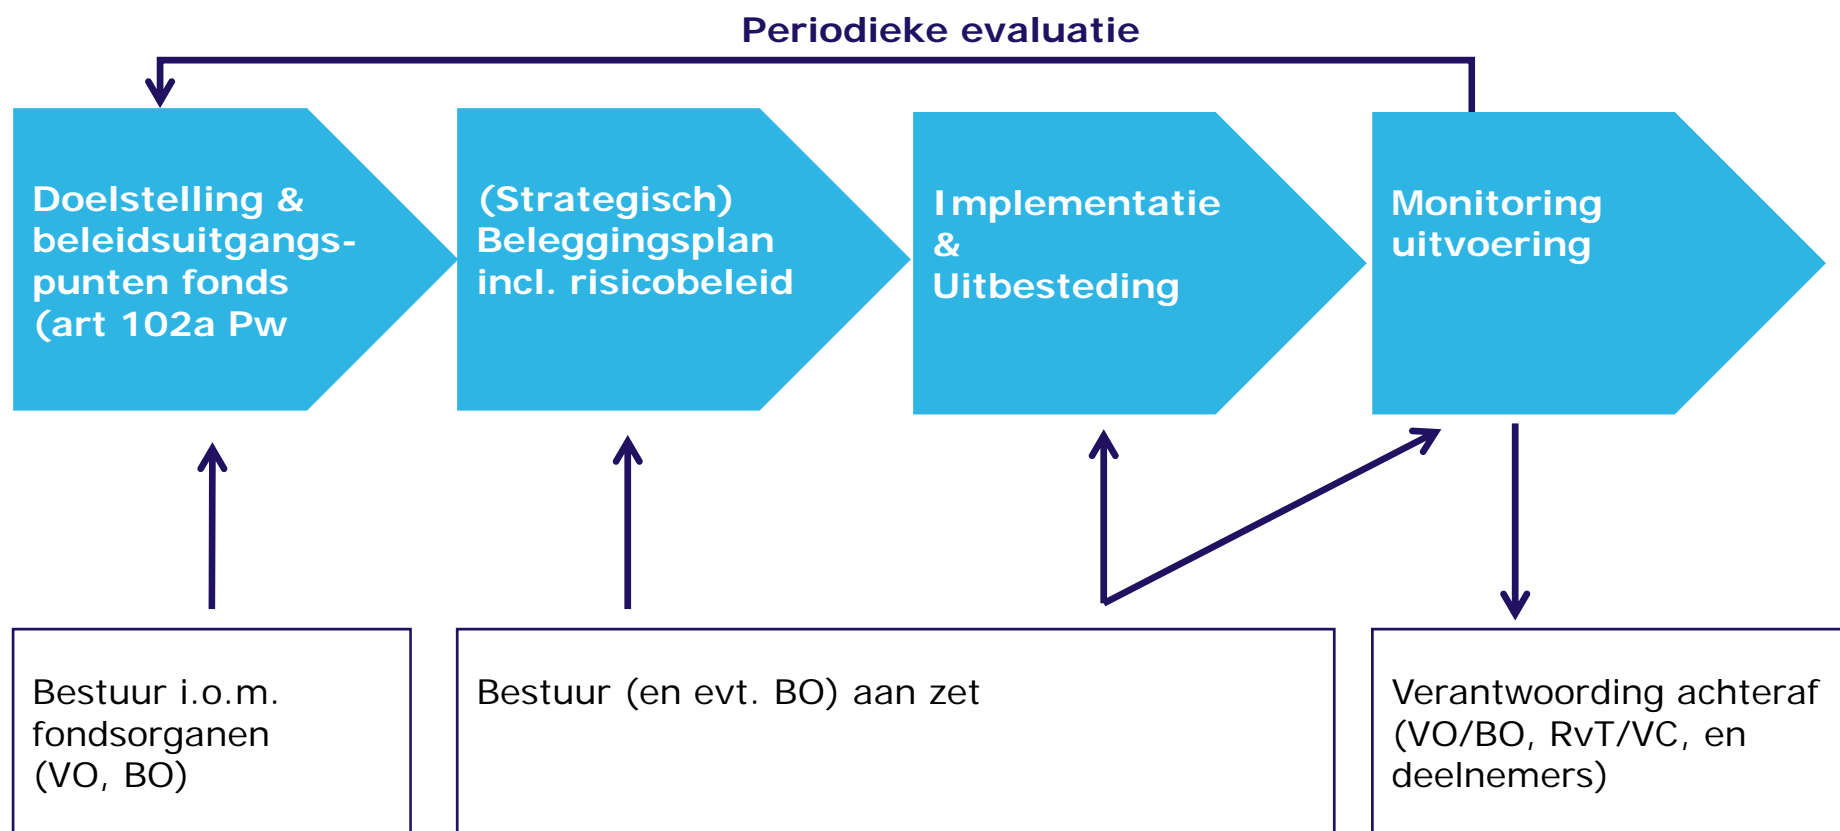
Periodieke evaluatie

Doelstelling & beleidsuitgangspunten fonds (art 102a Pw

(Strategisch) Beleggingsplan incl. risicobeleid

Implementatie & Uitbesteding

Monitoring uitvoering

Bestuur i.o.m. fondsorganen (VO, BO)

Bestuur (en evt. BO) aan zet

Verantwoording achteraf (VO/BO, RvT/VC, en deelnemers)